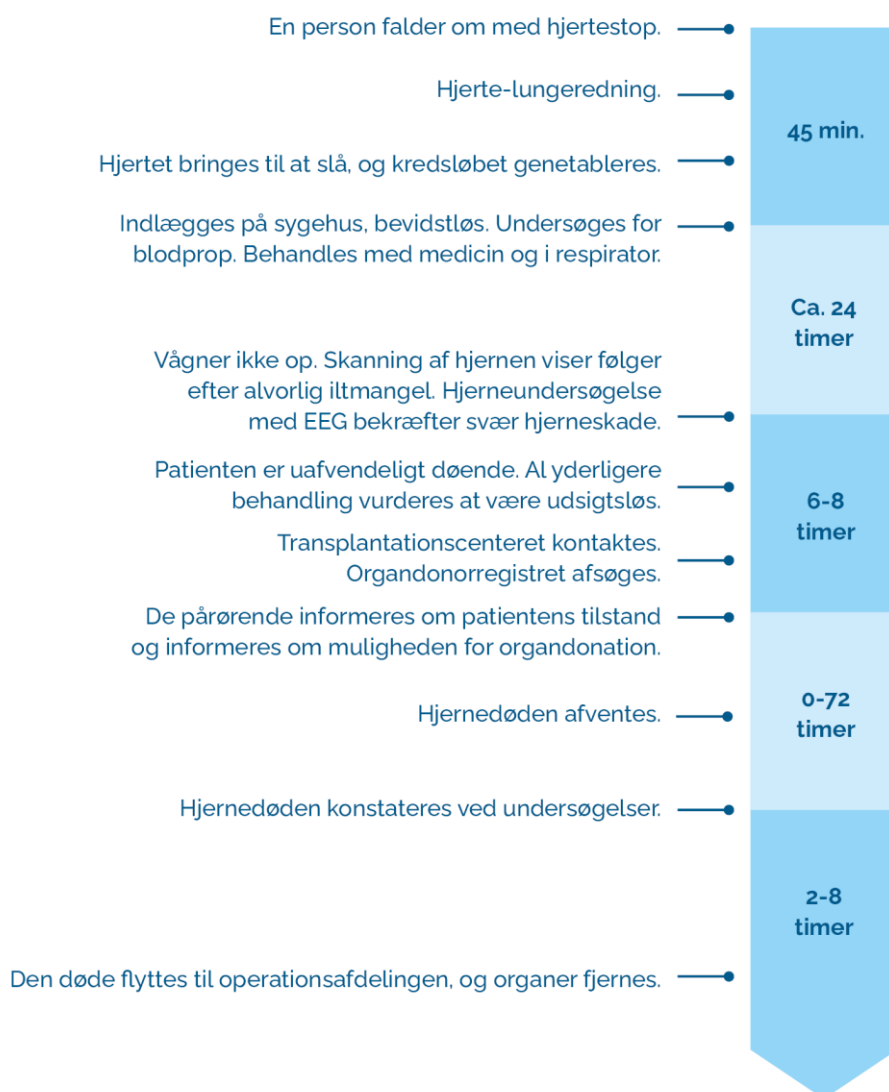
En person falder om med hjertestop.

Hjerte-lungeredning.

45 min.

Hjertet bringes til at slå, og kredsløbet genetableres.

Indlægges på sygehus, bevidstløs. Undersøges for blodprop. Behandles med medicin og i respirator.

Ca. 24 timer

Vågner ikke op. Skanning af hjernen viser følger efter alvorlig iltmangel. Hjerneundersøgelse med EEG bekræfter svær hjerneskade.

Patienten er uafvendeligt døende. Al yderligere behandling vurderes at være udsigtsløs.

6-8 timer

Transplantationscenteret kontaktes. Organdonorregistret afsøges.

De pårørende informeres om patientens tilstand og informeres om muligheden for organdonation.

Hjernedøden afventes.

0-72 timer

Hjernedøden konstateres ved undersøgelser.

2-8 timer

Den døde flyttes til operationsafdelingen, og organer fjernes.